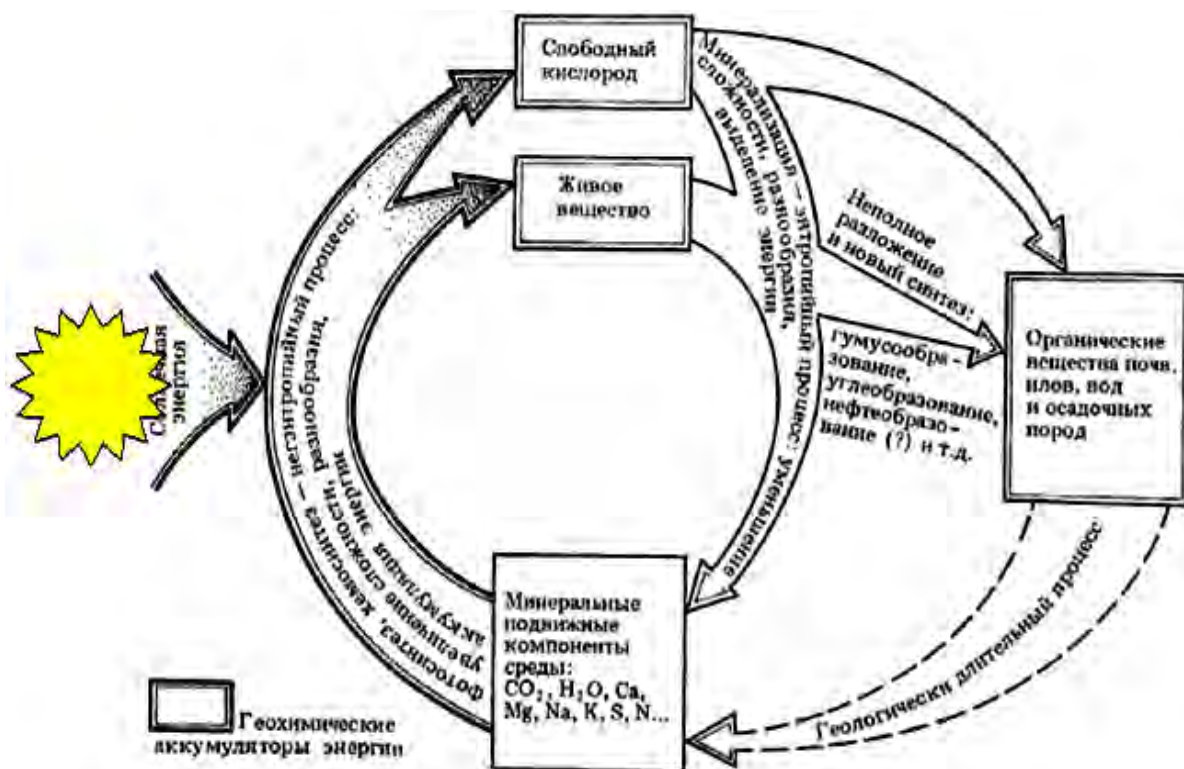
Свободный кислород

Живое вещество

Солнечная энергия

Фотосинтез, хемосинтез — негэнтропийный процесс: увеличение сложности, разнообразия, аккумуляция энергии

Минерализация — энтропийный процесс: уменьшение сложности, разнообразия, выделение энергии

Неполное разложение и новый синтез:

гумусообразование, углеобразование, нефтеобразование (?) и т.д.

Органические вещества почв, илов, вод и осадочных пород

Минеральные подвижные компоненты среды: $CO_2$, $H_2O$, Ca, Mg, Na, K, S, N...

Геологически длительный процесс

Геохимические аккумуляторы энергии